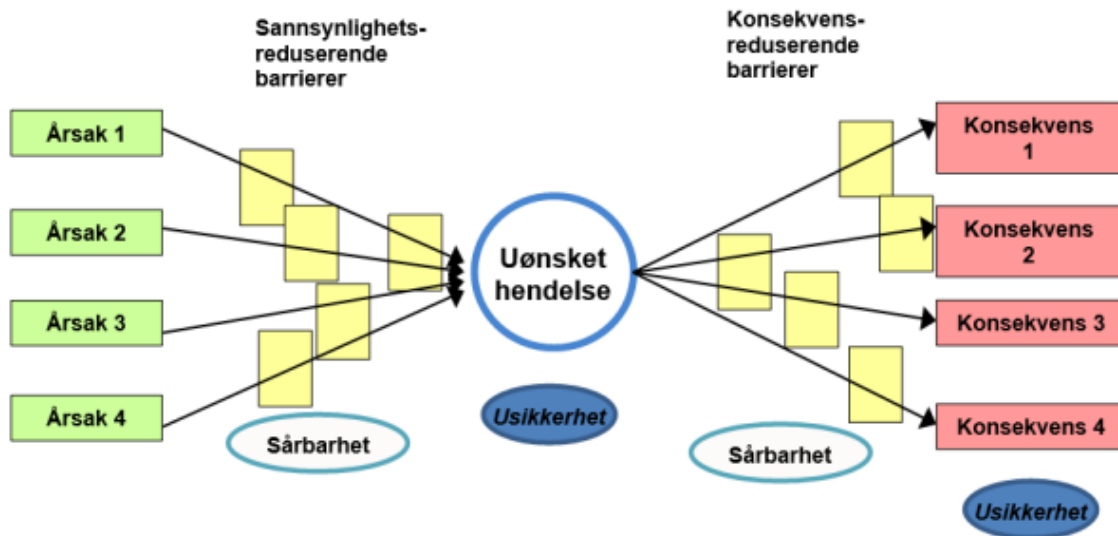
Sannsynlighets-reduserende barrierer

Konsekvens-reduserende barrierer

Årsak 1

Årsak 2

Årsak 3

Årsak 4

Uønsket hendelse

Konsekvens 1

Konsekvens 2

Konsekvens 3

Konsekvens 4

Sårbarhet

Usikkerhet

Sårbarhet

Usikkerhet